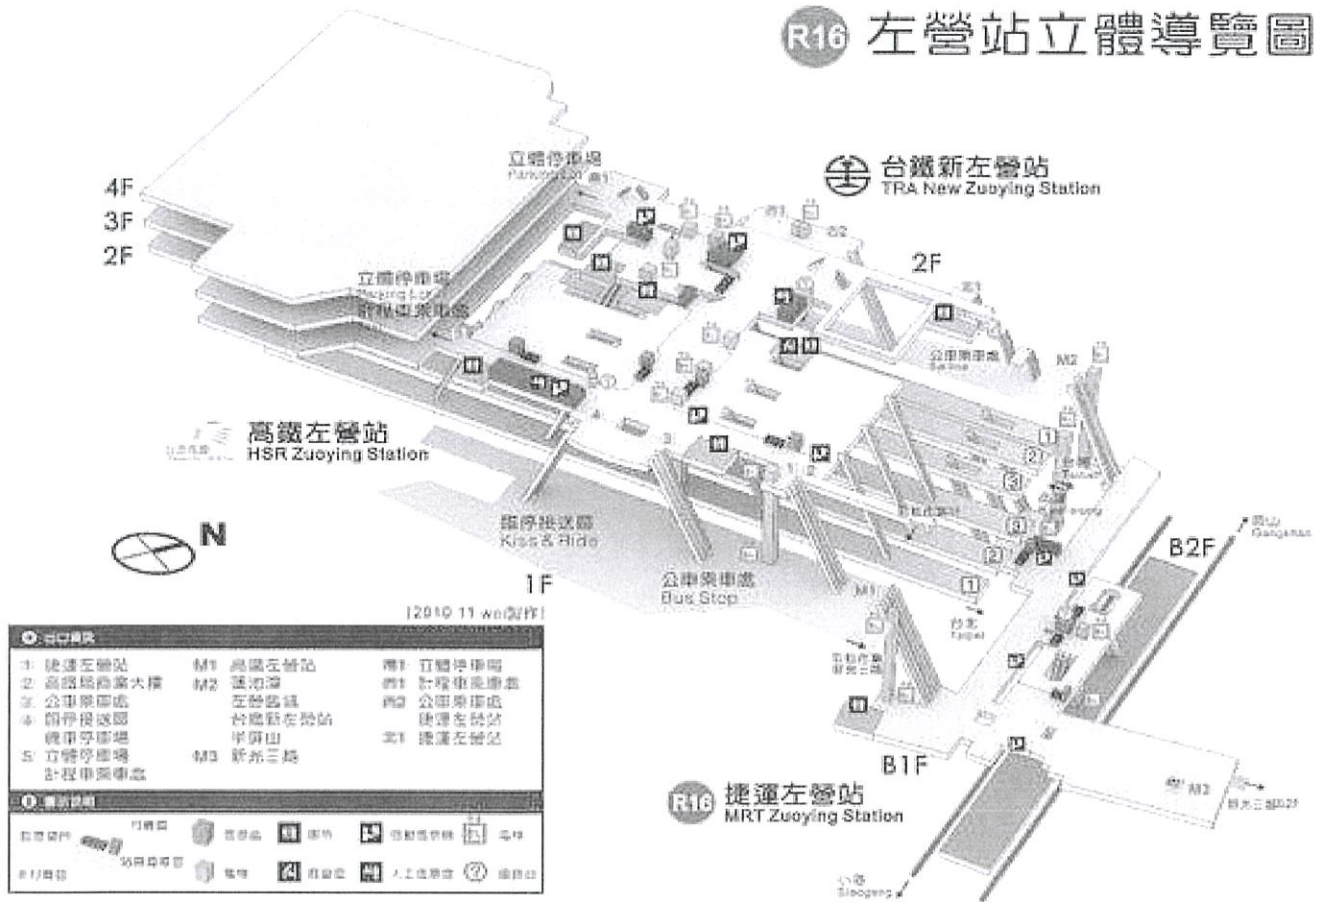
R16 左營站立體導覽圖

立體停車場
Parking Lot

台鐵新左營站
TRA New Zuoying Station

4F
3F
2F

立體停車場
Parking Lot
計程車乘車處

2F

公車乘車處
Bus Stop

M2

高鐵左營站
HSR Zuoying Station

臨停接送區
Kiss & Ride

公車乘車處
Bus Stop

1F

M1

台北
Taipei

岡山
Gangshan

B2F

B1F

R16 捷運左營站
MRT Zuoying Station

小港
Siaogang

[2010.11 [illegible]製作]

出口資訊

1 捷運左營站
2 高鐵局商業大樓
3 公車乘車處
4 臨停接送區
機車停車場
5 立體停車場
計程車乘車處
M1 高鐵左營站
M2 蓮池潭
左營舊城
台鐵新左營站
半屏山
M3 新光三越
南1 立體停車場
南1 計程車乘車處
南2 公車乘車處
捷運左營站
北1 捷運左營站

圖例說明

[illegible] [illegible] 售票處 廁所 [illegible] 電梯
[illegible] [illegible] 電梯 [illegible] 人工售票處 服務台

M3
新光三越B2F